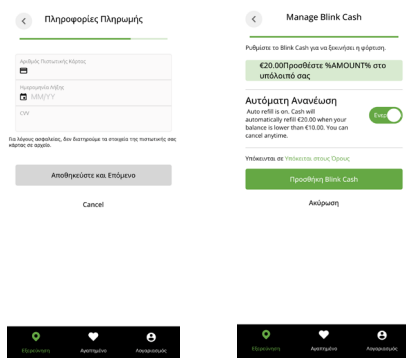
Πληροφορίες Πληρωμής

Αριθμός Πιστωτικής Κάρτας

Ημερομηνία λήξης
MM/YY

CVV

Για λόγους ασφαλείας, δεν διατηρούμε τα στοιχεία της πιστωτικής σας κάρτας σε αρχείο.

Αποθηκεύστε και Επόμενο

Cancel

Εξερεύνηση
Αγαπημένα
Λογαριασμός

Manage Blink Cash

Ρυθμίστε το Blink Cash για να ξεκινήσει η φόρτιση.

€20.00Προσθέστε %AMOUNT% στο υπόλοιπό σας

Αυτόματη Ανανέωση
Auto refill is on. Cash will automatically refill €20.00 when your balance is lower than €10.00. You can cancel anytime.

Ενεργ

Υπόκειται σε Υπόκειται στους Όρους

Προσθήκη Blink Cash

Ακύρωση

Εξερεύνηση
Αγαπημένα
Λογαριασμός